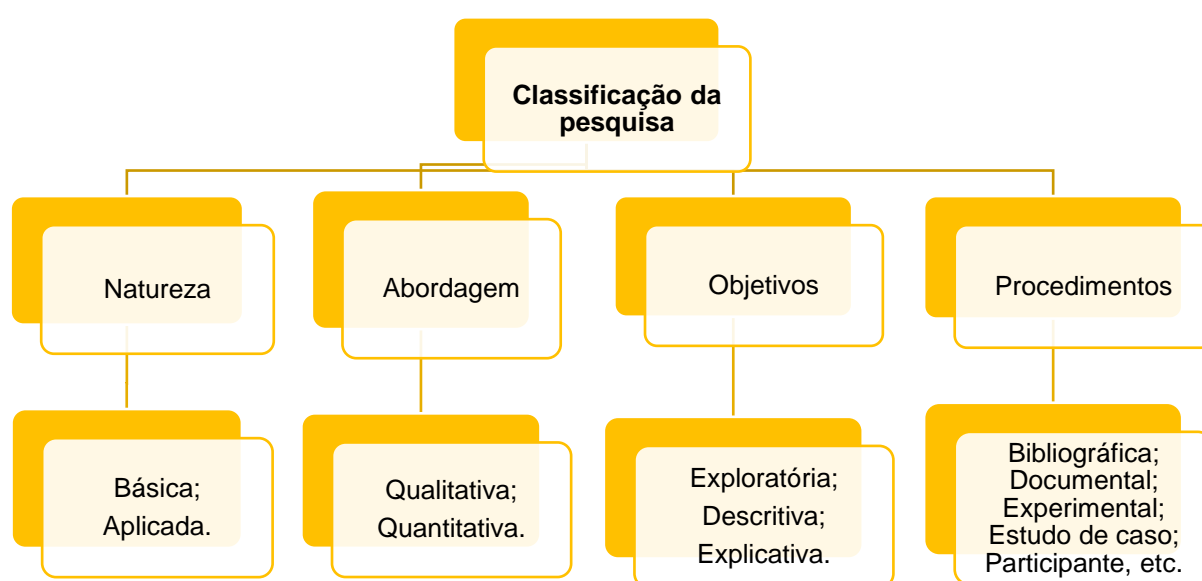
Classificação da pesquisa

Natureza

Básica;
Aplicada.

Abordagem

Qualitativa;
Quantitativa.

Objetivos

Exploratória;
Descritiva;
Explicativa.

Procedimentos

Bibliográfica;
Documental;
Experimental;
Estudo de caso;
Participante, etc.